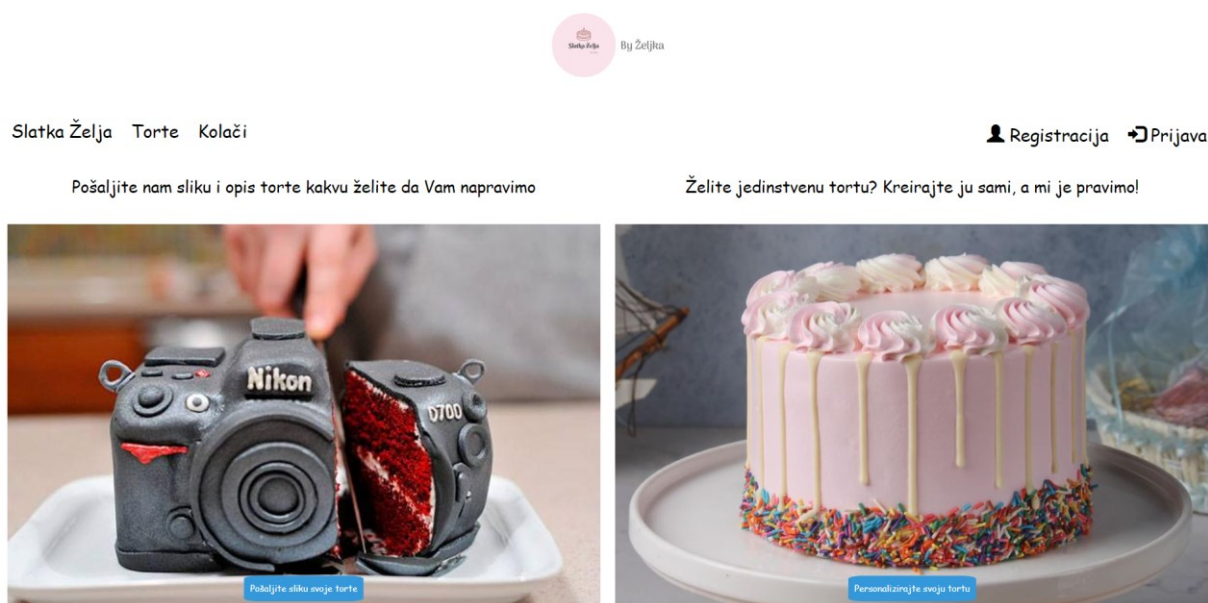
Slatka Želja By Željka

Slatka Želja Torte Kolači

Registracija Prijava

Pošaljite nam sliku i opis torte kakvu želite da Vam napravimo

Želite jedinstvenu tortu? Kreirajte ju sami, a mi je pravimo!

Nikon

D700

Pošaljite sliku svoje torte

Personalizirajte svoju tortu